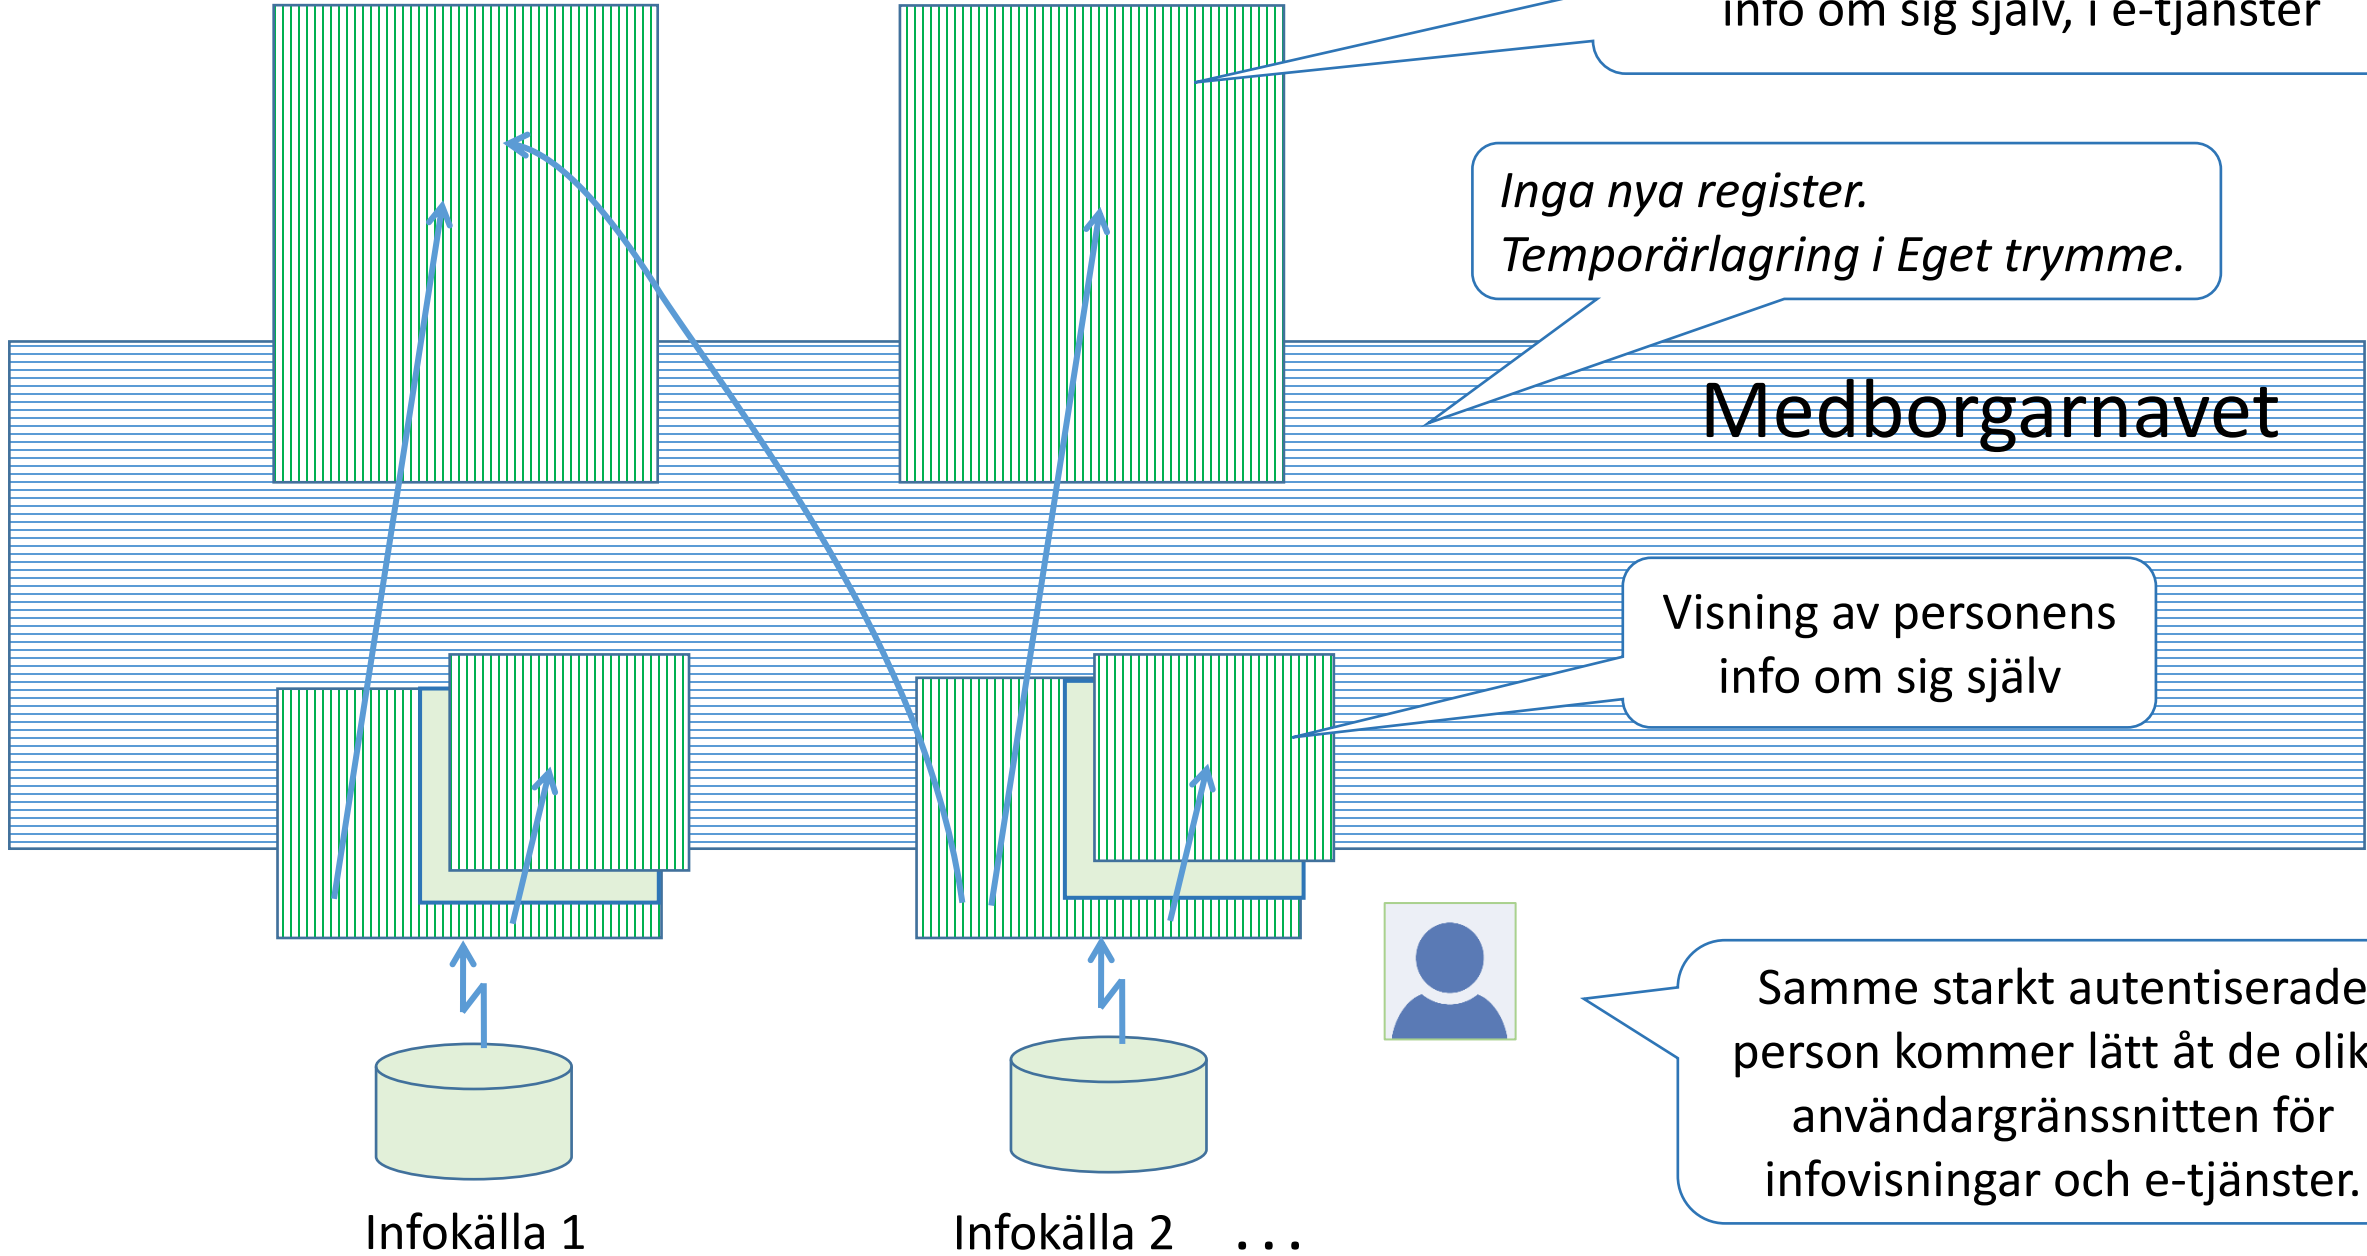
info om sig själv, i e-tjänster

Inga nya register.
Temporärlagring i Eget trymme.

Medborgarnavet

Visning av personens info om sig själv

Samme starkt autentiserade person kommer lätt åt de olik användargränssnitten för infovisningar och e-tjänster.

Infokälla 1

Infokälla 2 . . .